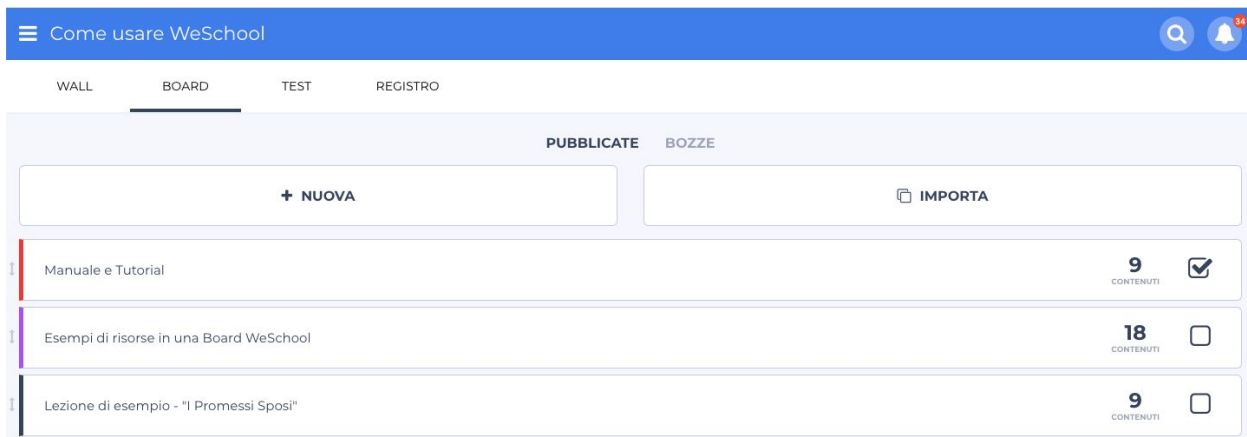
Come usare WeSchool

34

WALL BOARD TEST REGISTRO

PUBBLICATE BOZZE

+ NUOVA

IMPORTA

Manuale e Tutorial

9
CONTENUTI

Esempi di risorse in una Board WeSchool

18
CONTENUTI

Lezione di esempio - "I Promessi Sposi"

9
CONTENUTI